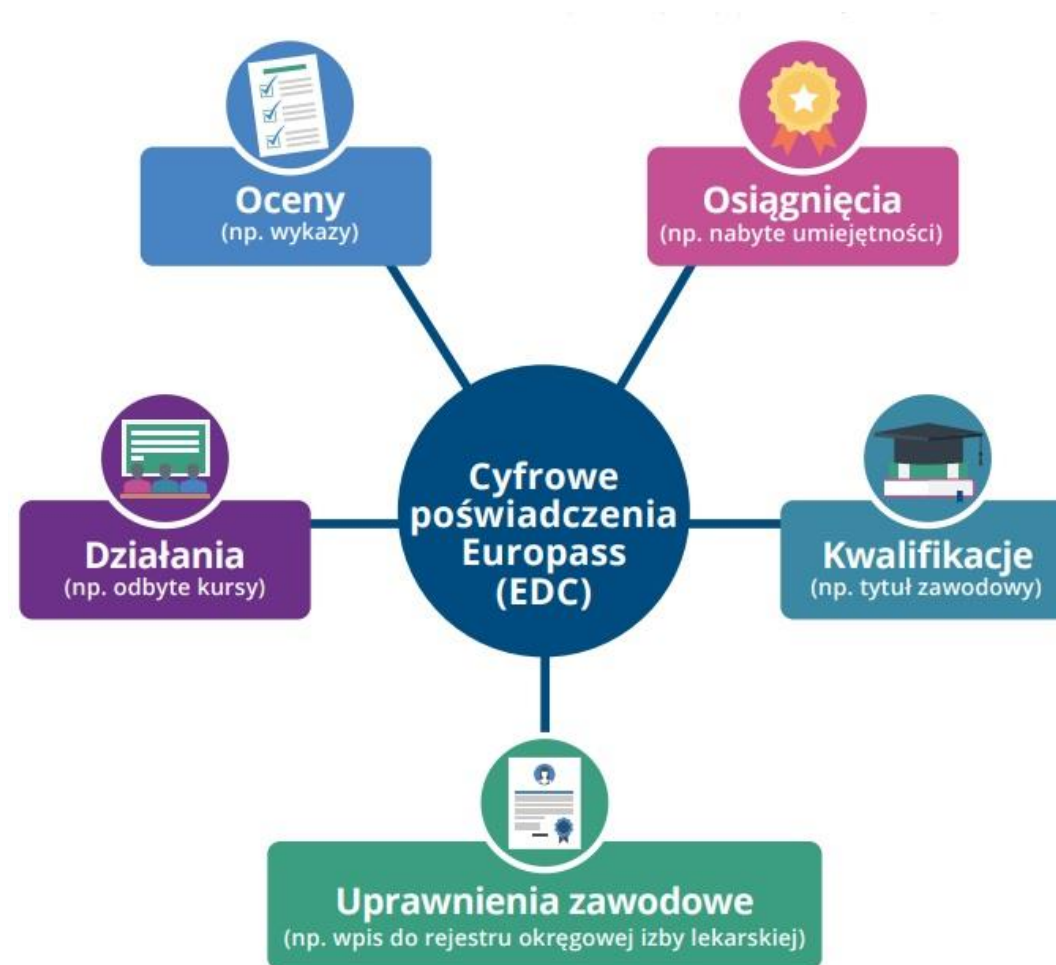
Oceny
(np. wykazy)

Osiągnięcia
(np. nabyte umiejętności)

Cyfrowe poświadczenia Europass (EDC)

Działania
(np. odbyte kursy)

Kwalifikacje
(np. tytuł zawodowy)

Uprawnienia zawodowe
(np. wpis do rejestru okręgowej izby lekarskiej)